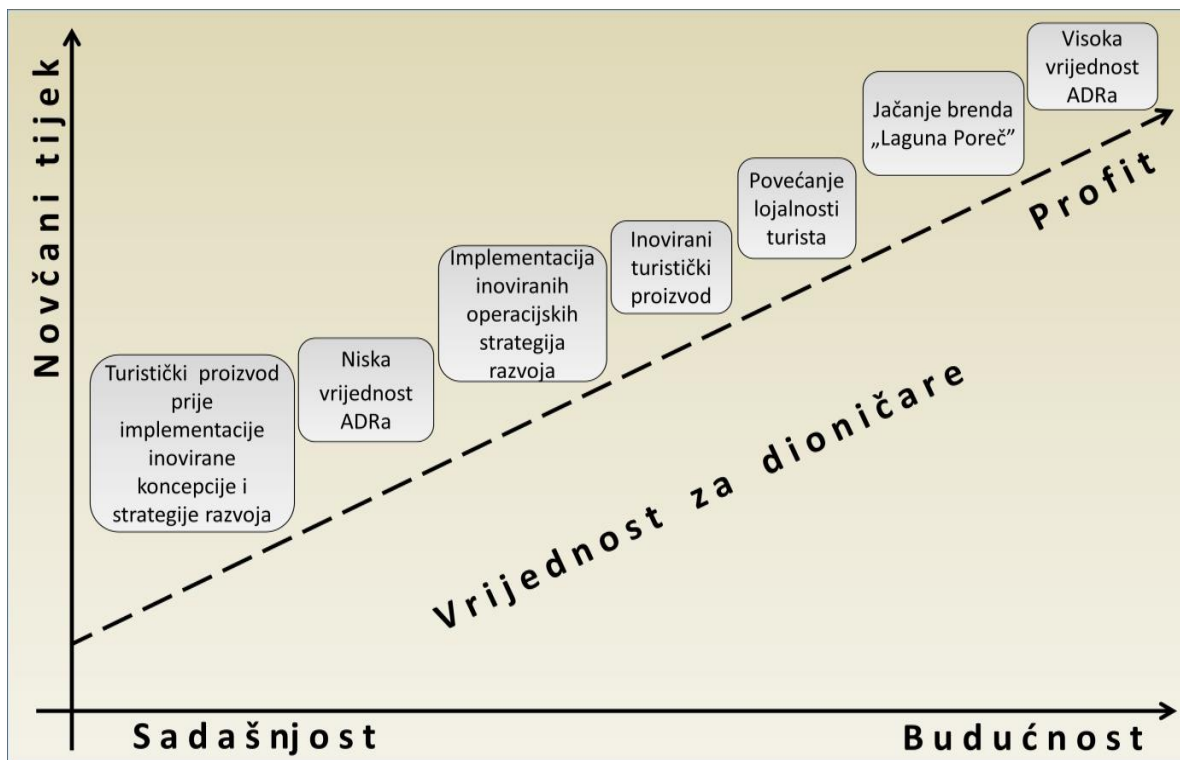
Novčani tijek

Turistički proizvod prije implementacije inovirane koncepcije i strategije razvoja

Niska vrijednost ADRa

Implementacija inoviranih operacijskih strategija razvoja

Inovirani turistički proizvod

Povećanje lojalnosti turista

Jačanje brenda „Laguna Poreč"

Visoka vrijednost ADRa

Profit

Vrijednost za dioničare

Sadašnjost

Budućnost